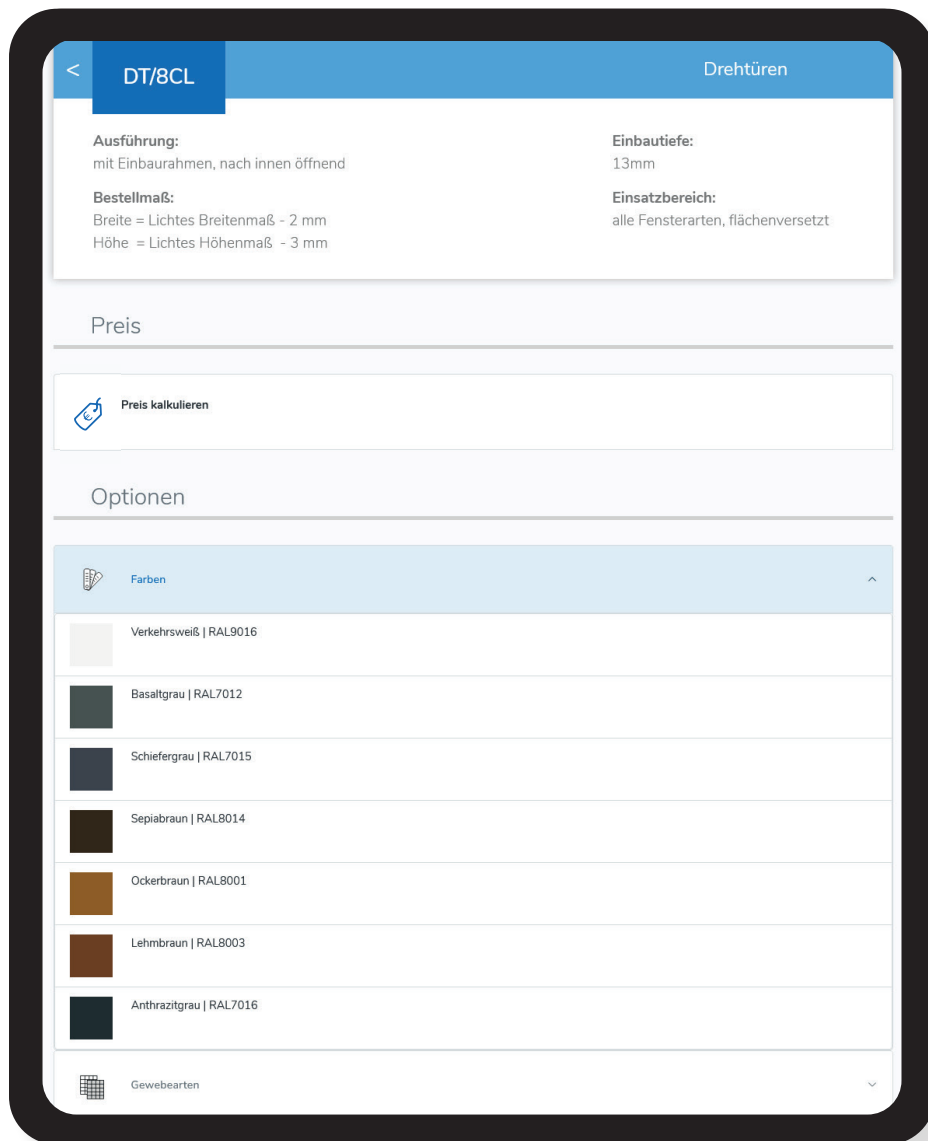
<

DT/8CL

Drehtüren

Ausführung:
mit Einbaurahmen, nach innen öffnend

Bestellmaß:
Breite = Lichtes Breitenmaß - 2 mm
Höhe = Lichtes Höhenmaß - 3 mm

Einbautiefe:
13mm

Einsatzbereich:
alle Fensterarten, flächenversetzt

Preis

Preis kalkulieren

Optionen

Farben

Verkehrsweiß | RAL9016

Basaltgrau | RAL7012

Schiefergrau | RAL7015

Sepiabraun | RAL8014

Ockerbraun | RAL8001

Lehmbraun | RAL8003

Anthrazitgrau | RAL7016

Gewebearten